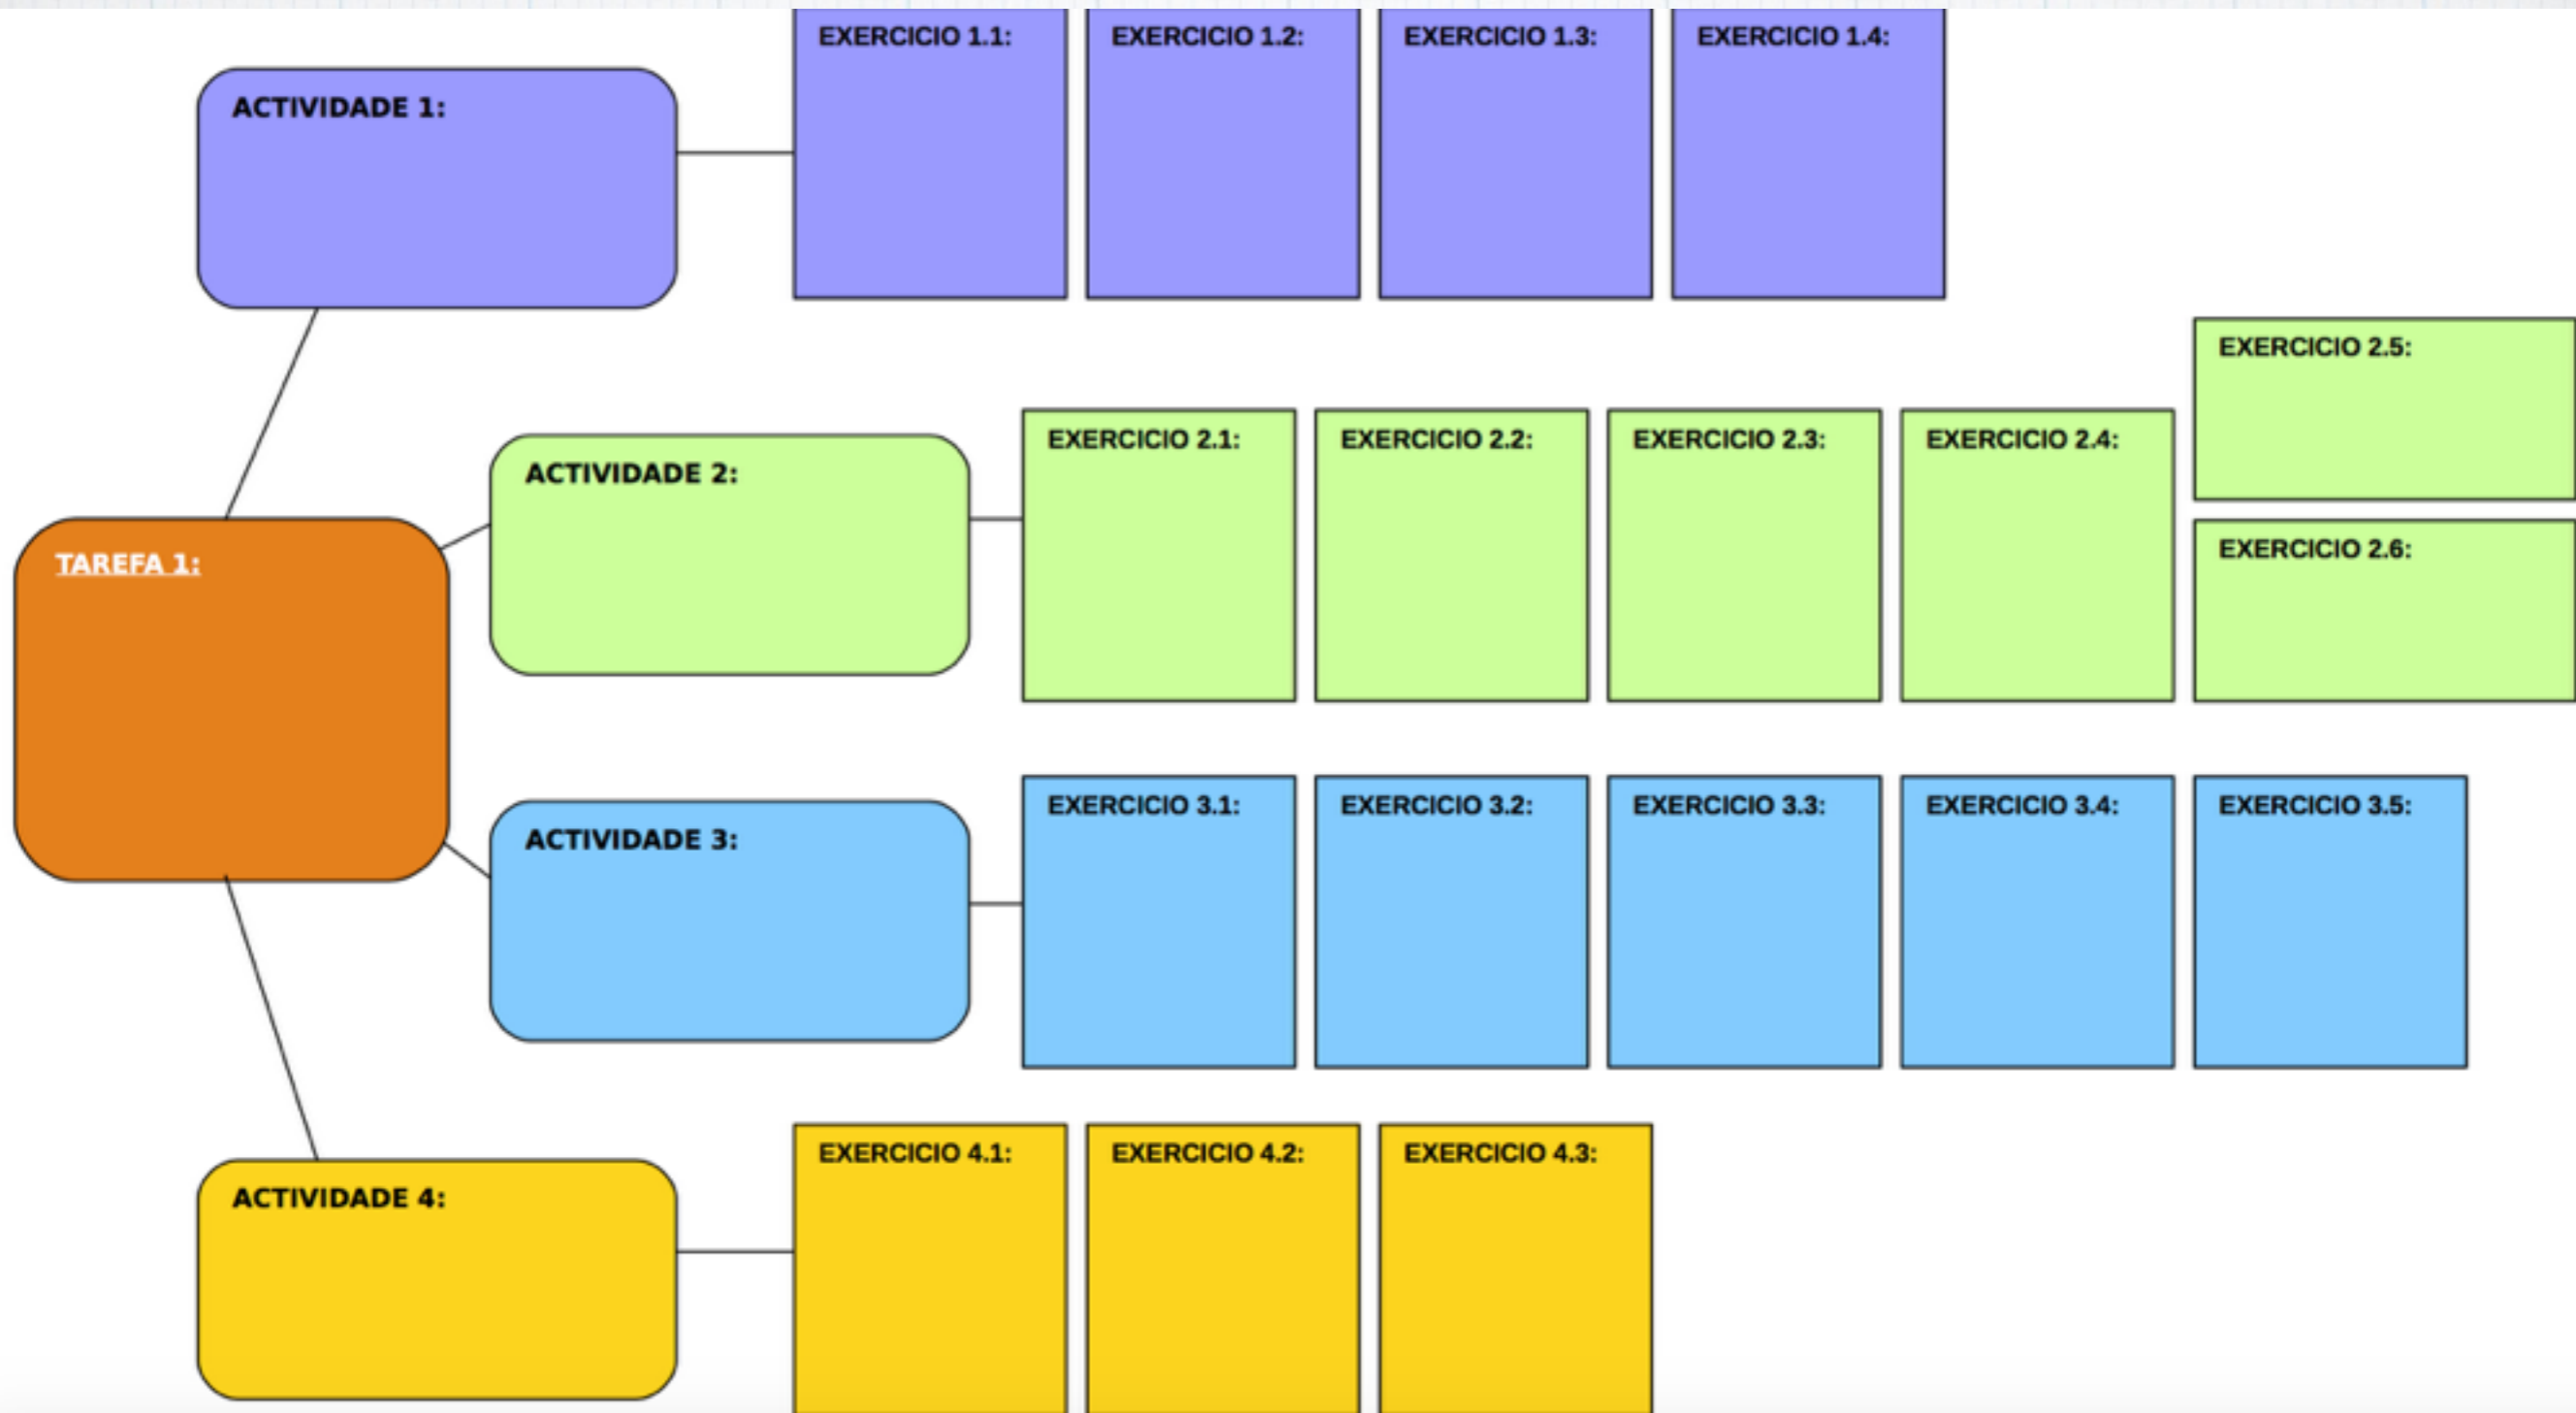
ACTIVIDADE 1:

EXERCICIO 1.1:

EXERCICIO 1.2:

EXERCICIO 1.3:

EXERCICIO 1.4:

TAREFA 1:

ACTIVIDADE 2:

EXERCICIO 2.1:

EXERCICIO 2.2:

EXERCICIO 2.3:

EXERCICIO 2.4:

EXERCICIO 2.5:

EXERCICIO 2.6:

ACTIVIDADE 3:

EXERCICIO 3.1:

EXERCICIO 3.2:

EXERCICIO 3.3:

EXERCICIO 3.4:

EXERCICIO 3.5:

ACTIVIDADE 4:

EXERCICIO 4.1:

EXERCICIO 4.2:

EXERCICIO 4.3: